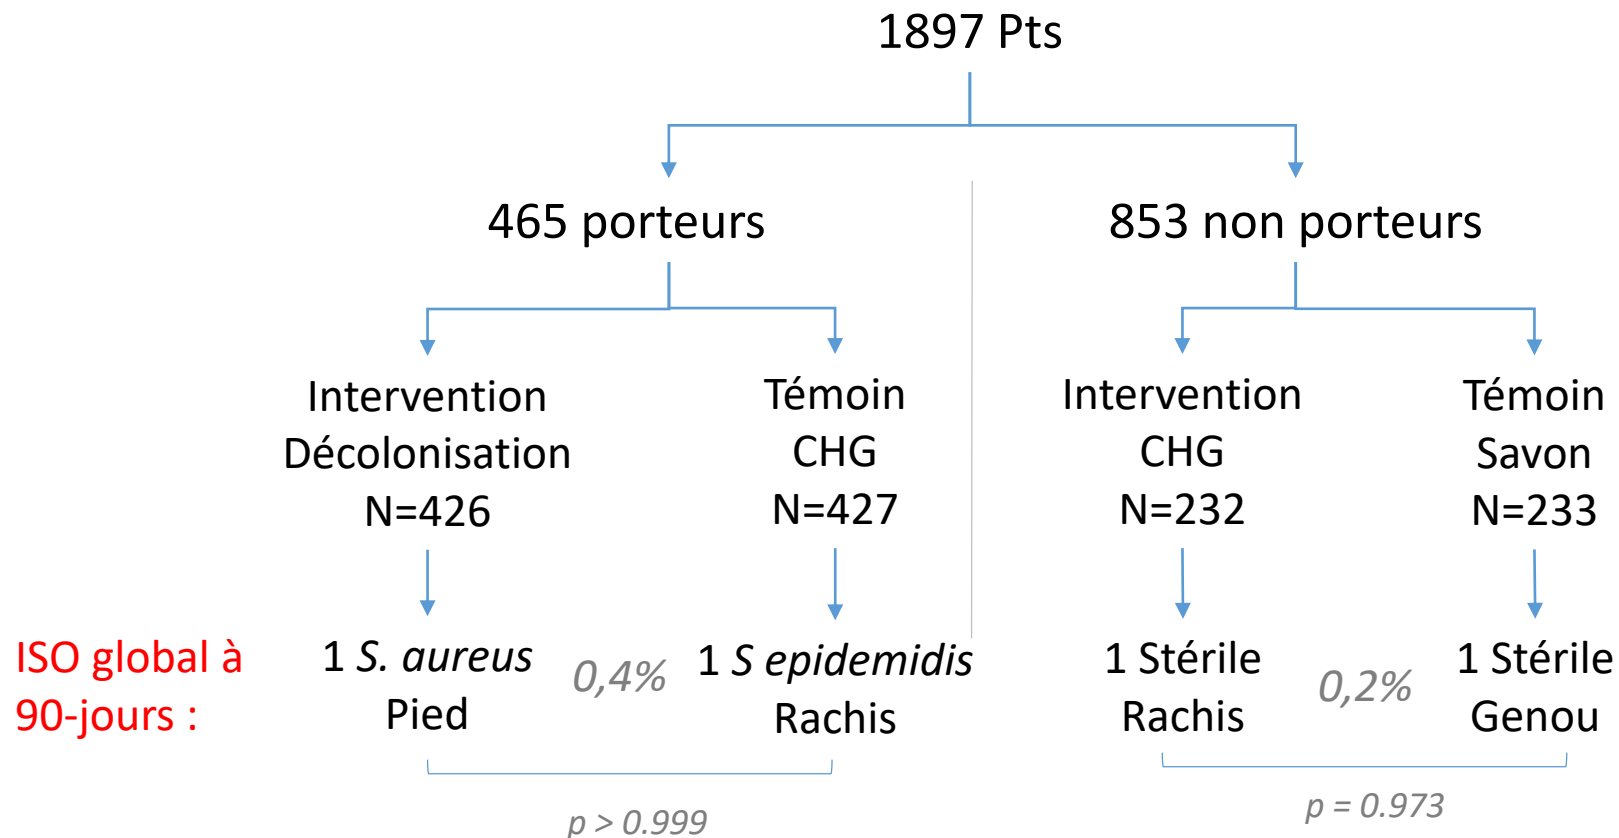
1897 Pts

465 porteurs

853 non porteurs

Intervention Décolonisation N=426

Témoin CHG N=427

Intervention CHG N=232

Témoin Savon N=233

ISO global à 90-jours :

1 *S. aureus* Pied

0,4%

1 *S epidemidis* Rachis

1 Stérile Rachis

0,2%

1 Stérile Genou

*p > 0.999*

*p = 0.973*